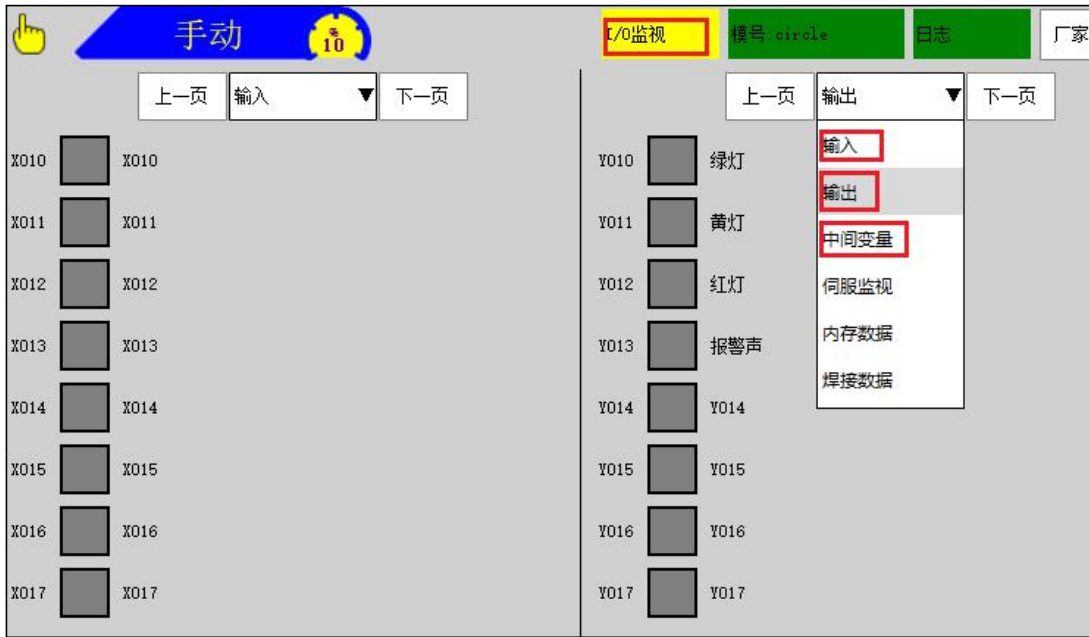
手动 10

I/O监视 模号:circle 日志 厂家

上一页 输入 下一页

X010 X010
X011 X011
X012 X012
X013 X013
X014 X014
X015 X015
X016 X016
X017 X017

上一页 输出 下一页

输入
输出
中间变量
伺服监视
内存数据
焊接数据

Y010 绿灯
Y011 黄灯
Y012 红灯
Y013 报警声
Y014 Y014
Y015 Y015
Y016 Y016
Y017 Y017